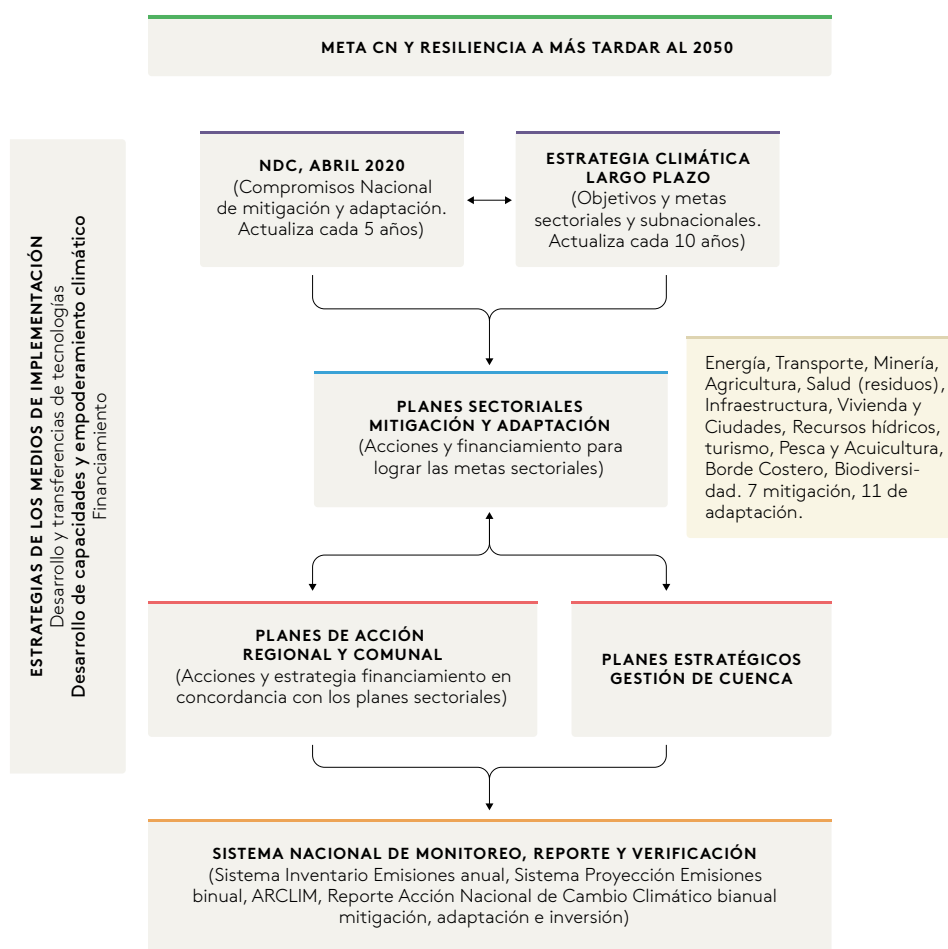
META CN Y RESILIENCIA A MÁS TARDAR AL 2050

ESTRATEGIAS DE LOS MEDIOS DE IMPLEMENTACIÓN
Desarrollo y transferencias de tecnologías
Desarrollo de capacidades y empoderamiento climático
Financiamiento

NDC, ABRIL 2020
(Compromisos Nacional de mitigación y adaptación. Actualiza cada 5 años)

ESTRATEGIA CLIMÁTICA LARGO PLAZO
(Objetivos y metas sectoriales y subnacionales. Actualiza cada 10 años)

PLANES SECTORIALES MITIGACIÓN Y ADAPTACIÓN
(Acciones y financiamiento para lograr las metas sectoriales)

Energía, Transporte, Minería, Agricultura, Salud (residuos), Infraestructura, Vivienda y Ciudades, Recursos hídricos, turismo, Pesca y Acuicultura, Borde Costero, Biodiversidad. 7 mitigación, 11 de adaptación.

PLANES DE ACCIÓN REGIONAL Y COMUNAL
(Acciones y estrategia financiamiento en concordancia con los planes sectoriales)

PLANES ESTRATÉGICOS GESTIÓN DE CUENCA

SISTEMA NACIONAL DE MONITOREO, REPORTE Y VERIFICACIÓN
(Sistema Inventario Emisiones anual, Sistema Proyección Emisiones binual, ARCLIM, Reporte Acción Nacional de Cambio Climático bianual mitigación, adaptación e inversión)